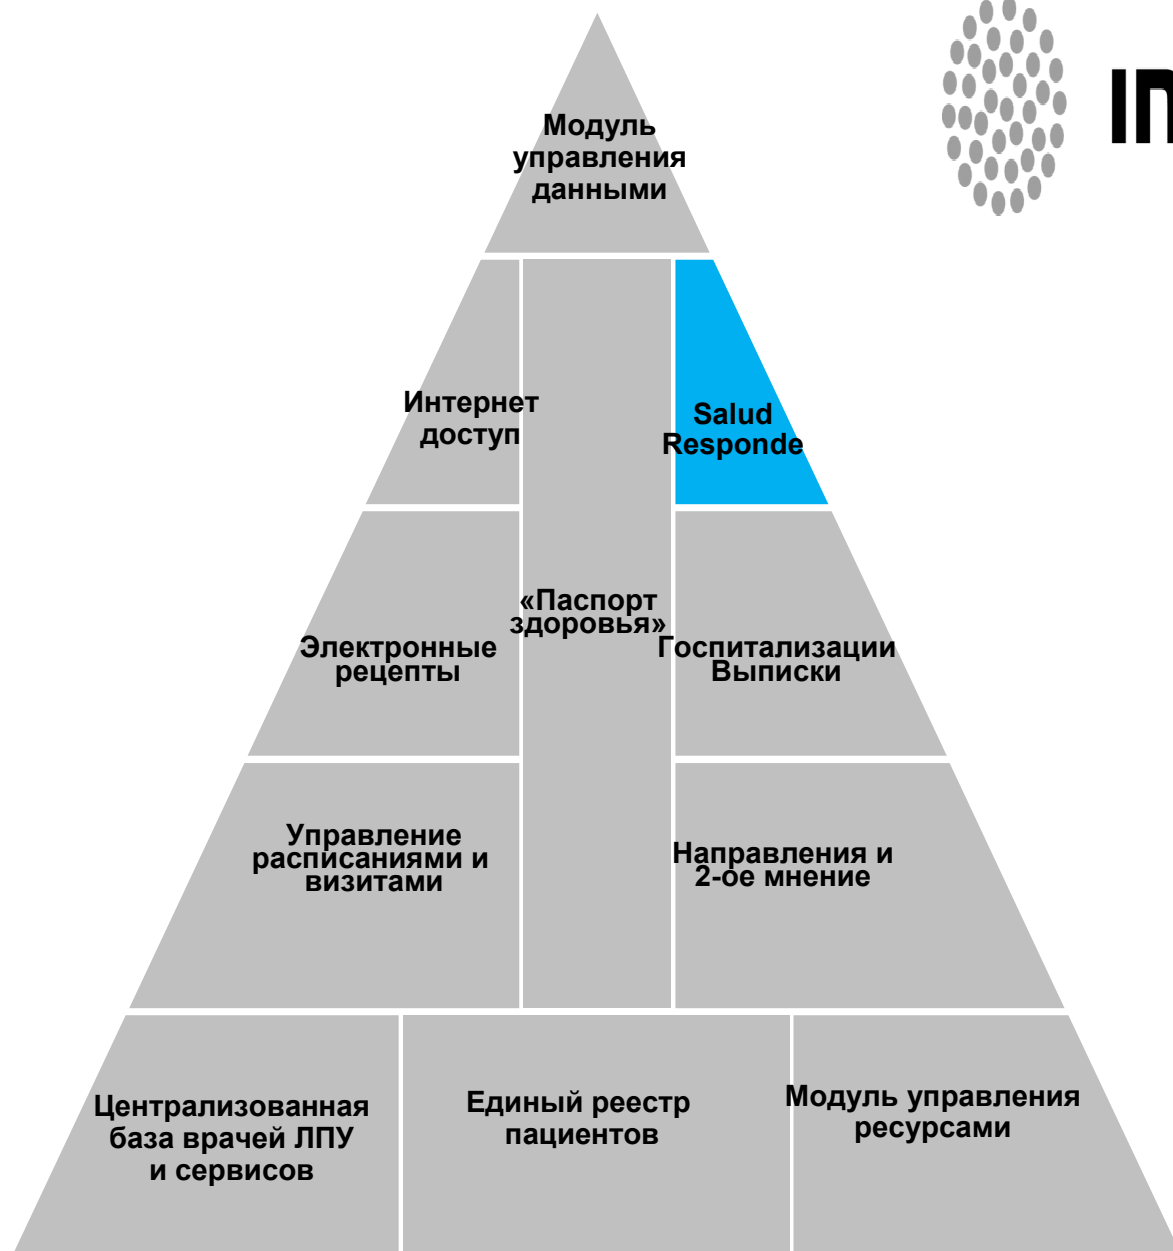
Модуль управления данными

Интернет доступ

«Паспорт здоровья»

Salud Responde

Электронные рецепты

Госпитализации Выписки

Управление расписаниями и визитами

Направления и 2-ое мнение

Централизованная база врачей ЛПУ и сервисов

Единый реестр пациентов

Модуль управления ресурсами

IN